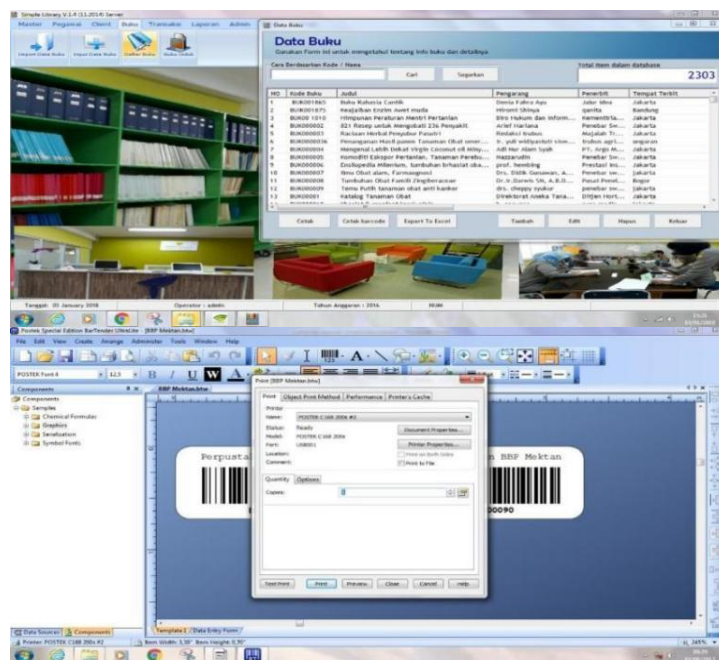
Simple Library V.1.4 (11.2014) Server

Master Pegawai Client Buku Transaksi Laporan Admin

Import Data Buku Input Data Buku Daftar Buku Buku Untuk

Data Buku

Data Buku

Gunakan Form ini untuk mengetahui tentang info buku dan detailnya

Cari Berdasarkan Kode / Nama

Cari Segarkan

Total item dalam database

2303

| NO | Kode Buku | Judul | Pengarang | Penerbit | Tempat Terbit |
|---|---|---|---|---|---|
| 1 | BUK001865 | Buku Rahasia Cantik | Denia Fahrz Ayu | Jakr idea | Jakarta |
| 2 | BUK001875 | Keajaiban Enzim Awet muda | Hiromi Shinya | qanita | Bandung |
| 3 | BUK00 1010 | Himpunan Peraturan Mentri Pertanian | Biro Hukum dan Inform... | Kementria... | Jakarta |
| 4 | BUK000002 | 821 Resep untuk Mengobati 236 Penyakit | Arief Hariana | Penebar Sw... | Jakarta |
| 5 | BUK000003 | Racikan Herbal Penyubur Pasutri | Redaksi trubus | Mujahid Tr... | Jakarta |
| 6 | BUK0000036 | Penanganan Hasil panen Tanaman Obat omer... | Ir. yuli widiyastuti skm... | trubus agri... | ungaran |
| 7 | BUK000004 | Mengenal Lebih Dekat Virgin Coconut oil Miny... | Adi Nur Alam Syah | PT. Argo M... | Jakarta |
| 8 | BUK000005 | Komoditi Ekspor Pertanian, Tanaman Perebu... | Nazzarudin | Penebar Sw... | Jakarta |
| 9 | BUK000006 | Ensiklopedia Milenium, tumbuhan brhasiat oba... | prof. hembing | Prestasi Ins... | Jakarta |
| 10 | BUK000007 | Ilmu Obat alam, Farmasognosi | Drs. Didik Gunawan, a... | Penebar sw... | Jakarta |
| 11 | BUK000008 | Tumbuhan Obat Famili Zingiberaceae | Dr.Ir.Darwin SN, A.R.D... | Pusat Penel... | Bogor |
| 12 | BUK000009 | Temu Putih tanaman obat anti kanker | drs. cheppy syukur | penebar sw... | Jakarta |
| 13 | BUK00001 | Katalog Tanaman Obat | Direktorat Aneka Tana... | Ditjen Hort... | Jakarta |

Cetak Cetak barcode Export To Excel Tambah Edit Hapus Keluar

Tanggal: 05 January 2018 Operator : admin Tahun Anggaran : 2016

Postek Special Edition BarTender UltraLite [BBP Mektan.btw]

File Edit View Create Arrange Administer Tools Window Help

POSTEK Font 8 12.5 B I U W A

Components

Components
Samples
Chemical Formulas
Graphics
Serialization
Symbol Fonts

BBP Mektan.btw

Perpusta

n BBP Mektan

00090

Print [BBP Mektan.btw]

Print Object Print Method Performance Printer's Cache

Printer
Name: POSTEK C168 200s #2
Status: Ready
Model: POSTEK C168 200s
Port: USB001
Location:
Comment:

Document Properties...
Printer Properties...
Print as Bulk Items
Print to File

Quantity Options
Copies: 1

Test Print Print Preview Close Cancel Help

Data Sources Components

Template 1 Data Entry Form

Printer: POSTEK C168 200s #2 Item Width: 1,30" Item Height: 0,70" 265%